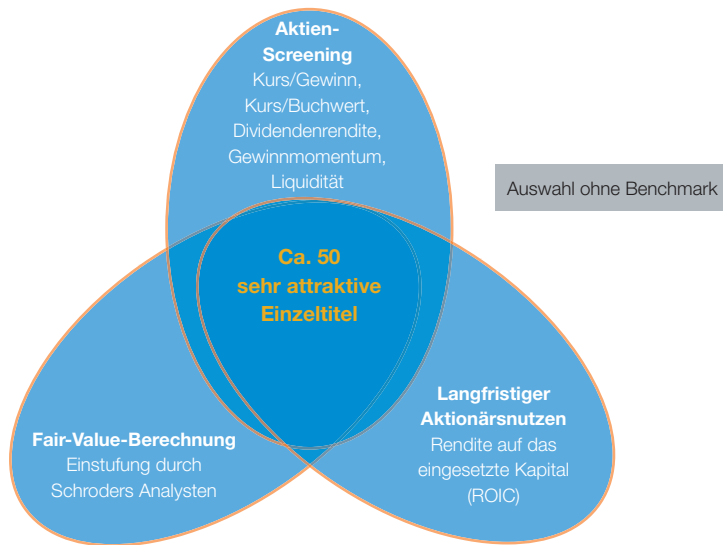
Aktien-Screening
Kurs/Gewinn, Kurs/Buchwert, Dividendenrendite, Gewinnmomentum, Liquidität

Auswahl ohne Benchmark

Ca. 50 sehr attraktive Einzeltitel

Fair-Value-Berechnung
Einstufung durch Schroders Analysten

Langfristiger Aktionärsnutzen
Rendite auf das eingesetzte Kapital (ROIC)